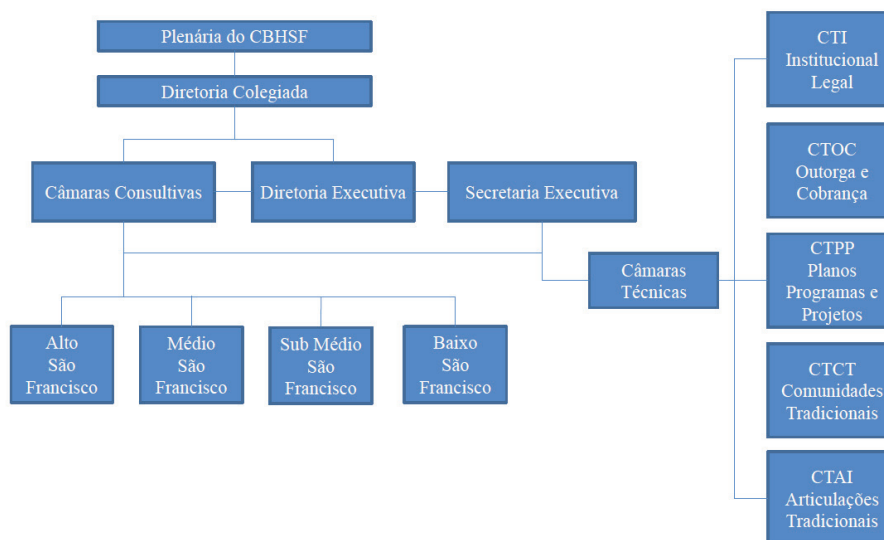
Plenária do CBHSF

Diretoria Colegiada

Câmaras Consultivas

Diretoria Executiva

Secretaria Executiva

Alto São Francisco

Médio São Francisco

Sub Médio São Francisco

Baixo São Francisco

Câmaras Técnicas

CTI Institucional Legal

CTOC Outorga e Cobrança

CTPP Planos Programas e Projetos

CTCT Comunidades Tradicionais

CTAI Articulações Tradicionais